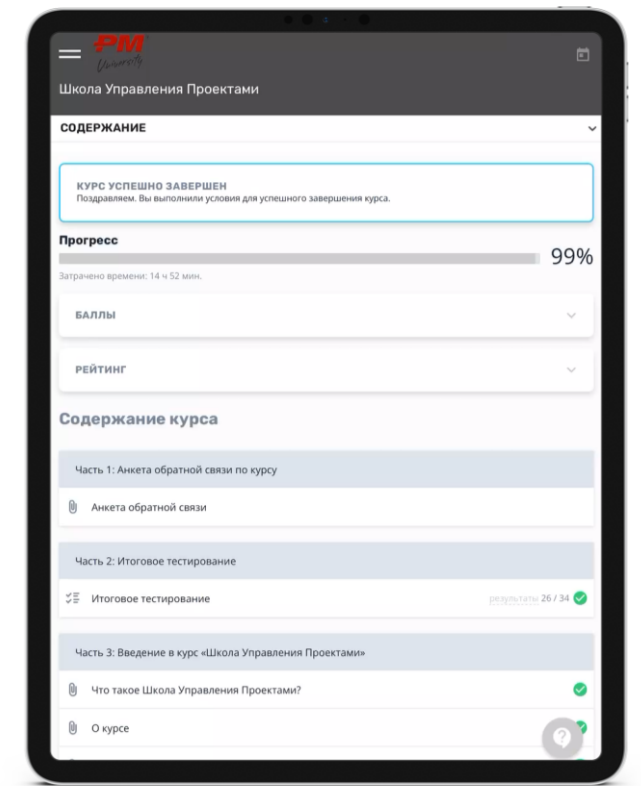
PM University

Школа Управления Проектами

СОДЕРЖАНИЕ

КУРС УСПЕШНО ЗАВЕРШЕН
Поздравляем. Вы выполнили условия для успешного завершения курса.

Прогресс

99%

Затрачено времени: 14 ч 52 мин.

БАЛЛЫ

РЕЙТИНГ

Содержание курса

Часть 1: Анкета обратной связи по курсу

Анкета обратной связи

Часть 2: Итоговое тестирование

Итоговое тестирование

результаты 26 / 34

Часть 3: Введение в курс «Школа Управления Проектами»

Что такое Школа Управления Проектами?

О курсе